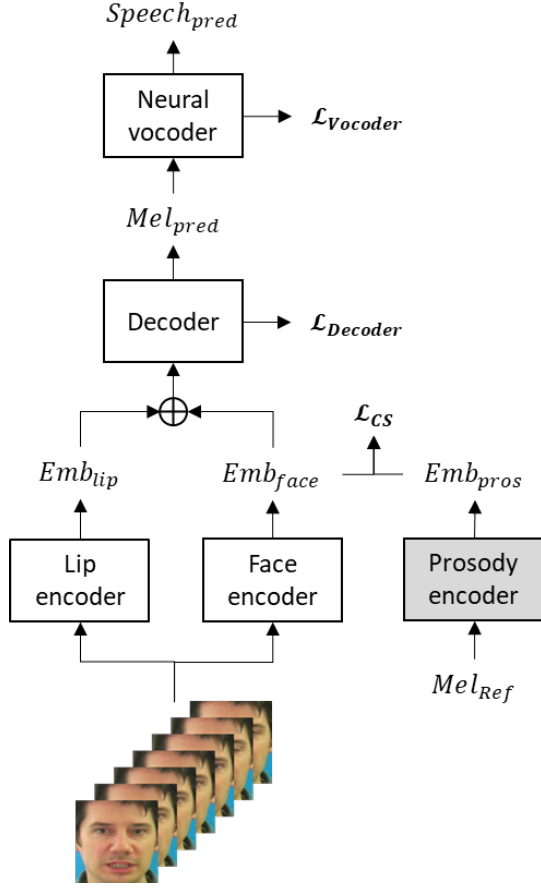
$Speech_{pred}$

Neural vocoder

$\mathcal{L}_{Vocoder}$

$Mel_{pred}$

Decoder

$\mathcal{L}_{Decoder}$

$\oplus$

$\mathcal{L}_{CS}$

$Emb_{lip}$

$Emb_{face}$

$Emb_{pros}$

Lip encoder

Face encoder

Prosody encoder

$Mel_{Ref}$